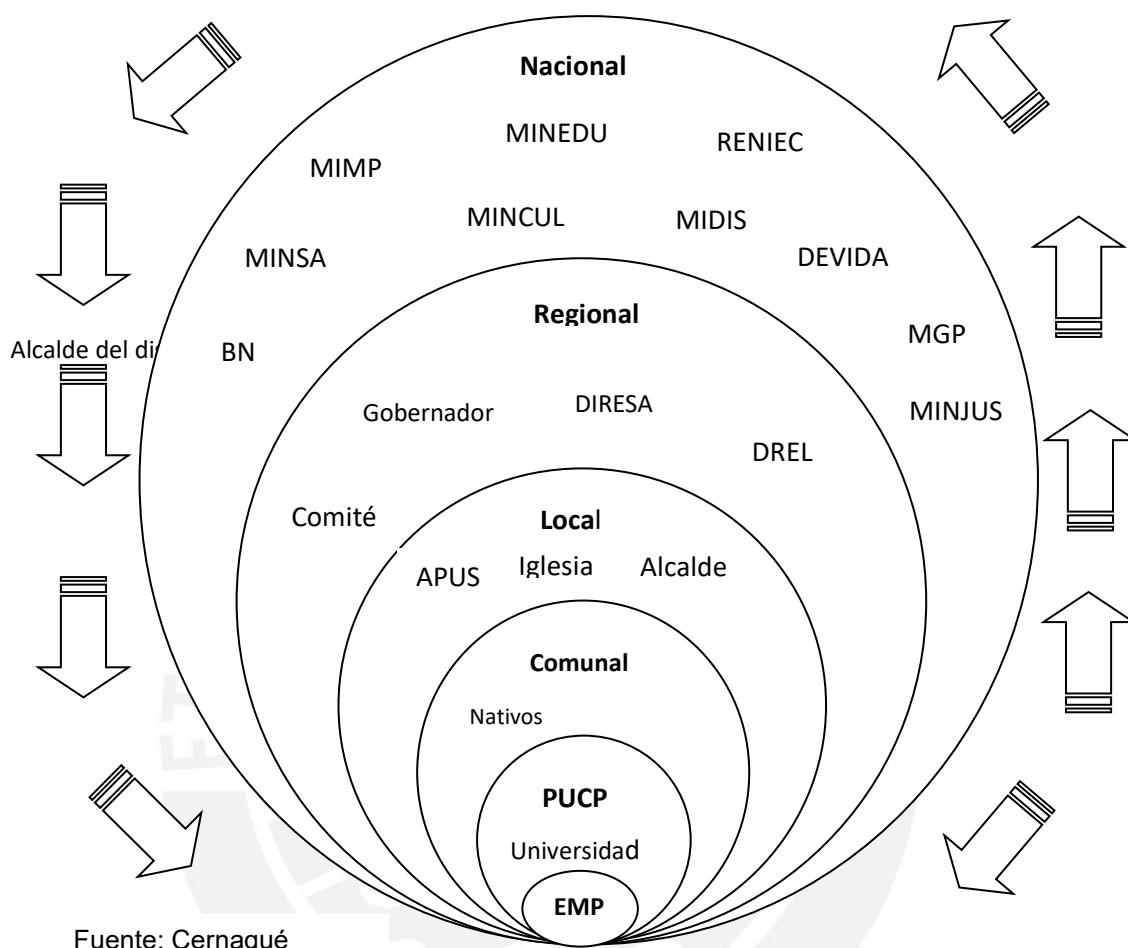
Nacional

MINEDU

RENIEC

MIMP

MINCUL

MIDIS

MINSA

DEVIDA

Regional

MGP

Alcalde del di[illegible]

BN

Gobernador

DIRESA

MINJUS

DREL

Comité

Local

APUS

Iglesia

Alcalde

Comunal

Nativos

PUCP

Universidad

EMP

Fuente: Cernagué